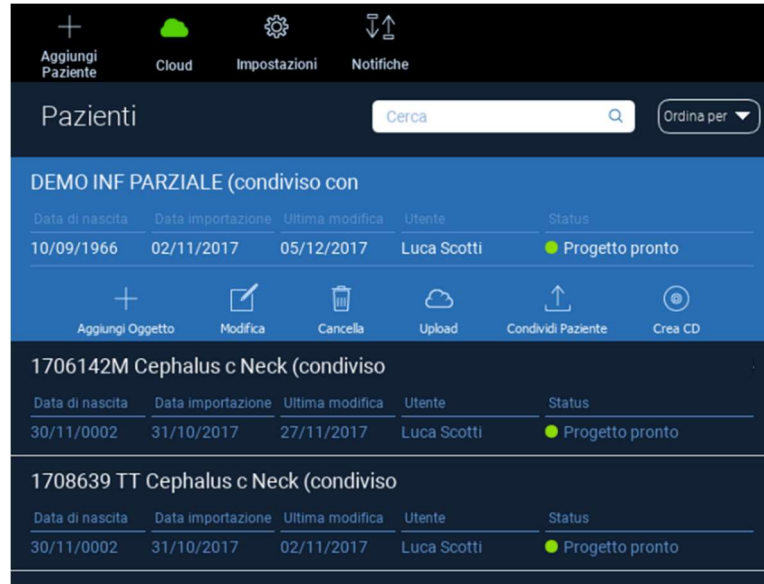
Aggiungi Paziente
Cloud
Impostazioni
Notifiche

Pazienti

Cerca

Ordina per

DEMO INF PARZIALE (condiviso con

| Data di nascita | Data importazione | Ultima modifica | Utente | Status |
|---|---|---|---|---|
| 10/09/1966 | 02/11/2017 | 05/12/2017 | Luca Scotti | Progetto pronto |

Aggiungi Oggetto
Modifica
Cancella
Upload
Condividi Paziente
Crea CD

1706142M Cephalus c Neck (condiviso

| Data di nascita | Data importazione | Ultima modifica | Utente | Status |
|---|---|---|---|---|
| 30/11/0002 | 31/10/2017 | 27/11/2017 | Luca Scotti | Progetto pronto |

1708639 TT Cephalus c Neck (condiviso

| Data di nascita | Data importazione | Ultima modifica | Utente | Status |
|---|---|---|---|---|
| 30/11/0002 | 31/10/2017 | 02/11/2017 | Luca Scotti | Progetto pronto |